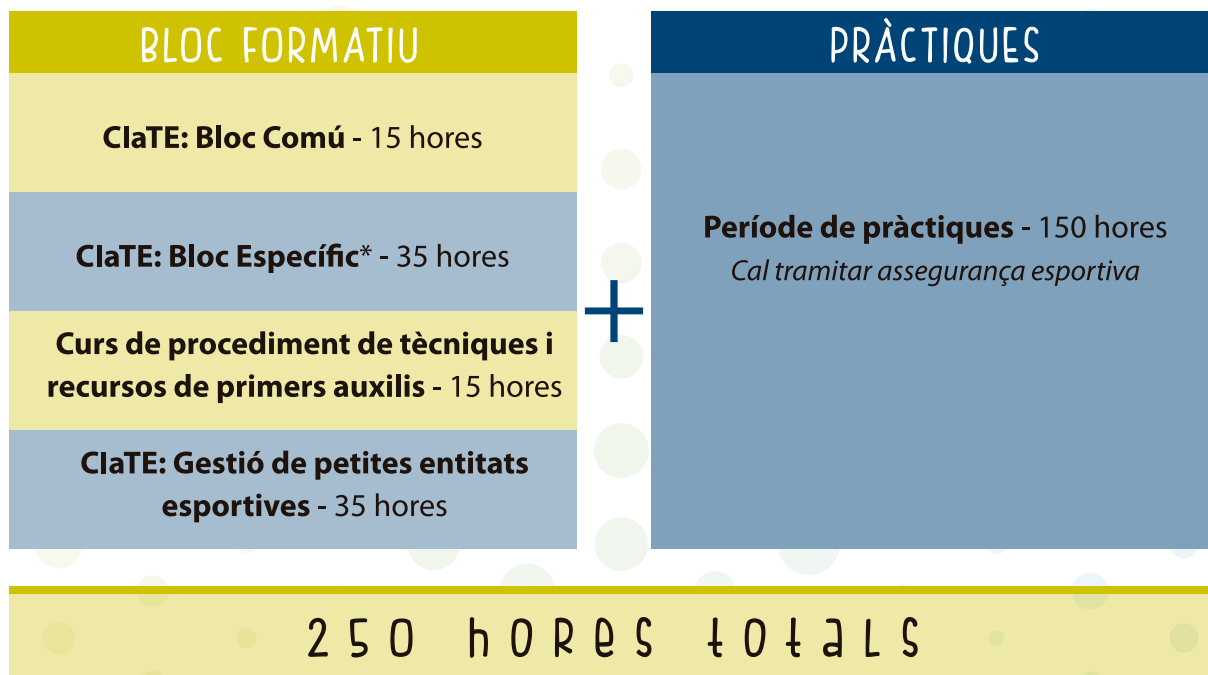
BLOC FORMATIU

CIaTE: Bloc Comú - 15 hores

CIaTE: Bloc Específic* - 35 hores

Curs de procediment de tècniques i recursos de primers auxilis - 15 hores

CIaTE: Gestió de petites entitats esportives - 35 hores

+

PRÀCTIQUES

Període de pràctiques - 150 hores
*Cal tramitar assegurança esportiva*

250 hores totals